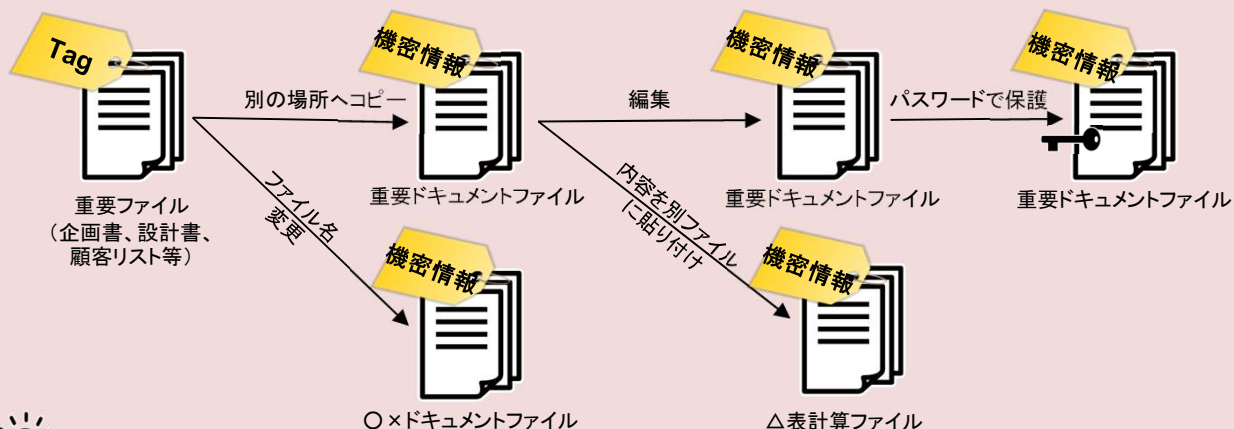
Tag

重要ファイル
（企画書、設計書、顧客リスト等）

別の場所へコピー

ファイル名変更

機密情報

重要ドキュメントファイル

編集

内容を別ファイルに貼り付け

機密情報

重要ドキュメントファイル

パスワードで保護

機密情報

重要ドキュメントファイル

機密情報

〇×ドキュメントファイル

機密情報

△表計算ファイル